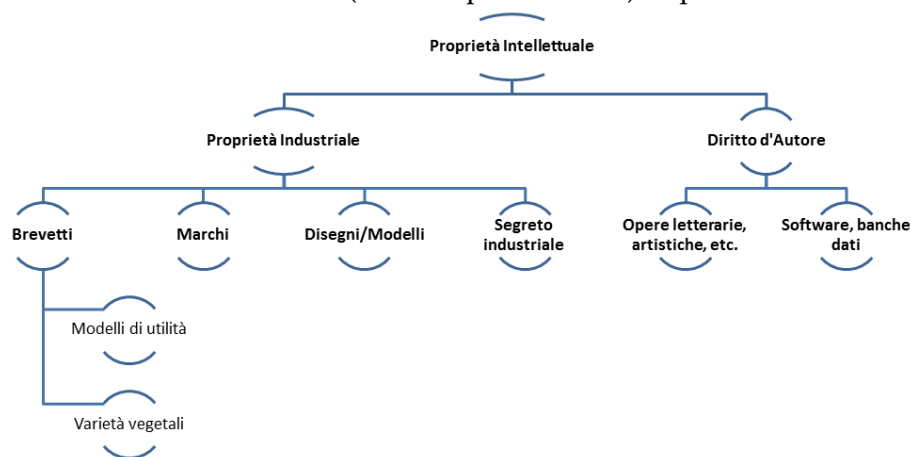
Proprietà Intellettuale

Proprietà Industriale

Diritto d'Autore

Brevetti

Marchi

Disegni/Modelli

Segreto industriale

Opere letterarie, artistiche, etc.

Software, banche dati

Modelli di utilità

Varietà vegetali